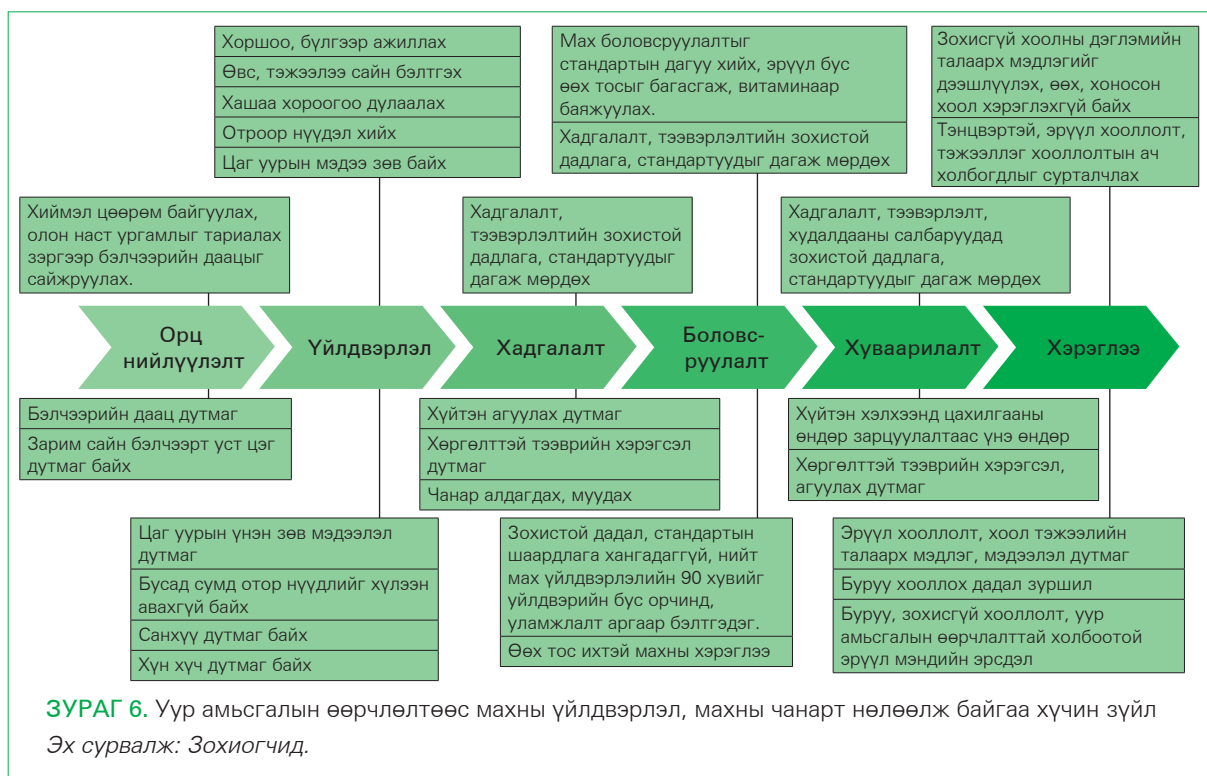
Хоршоо, бүлгээр ажиллах
Өвс, тэжээлээ сайн бэлтгэх
Хашаа хороогоо дулаалах
Отроор нүүдэл хийх
Цаг уурын мэдээ зөв байх

Мах боловсруулалтыг стандартын дагуу хийх, эрүүл бус өөх тосыг багасгаж, витаминаар баяжуулах.
Хадгалалт, тээвэрлэлтийн зохистой дадлага, стандартуудыг дагаж мөрдөх

Зохисгүй хоолны дэглэмийн талаарх мэдлэгийг дээшлүүлэх, өөх, хоносон хоол хэрэглэхгүй байх
Тэнцвэртэй, эрүүл хооллолт, тэжээллэг хооллолтын ач холбогдлыг сурталчлах

Хиймэл цөөрөм байгуулах, олон наст ургамлыг тариалах зэргээр бэлчээрийн даацыг сайжруулах.

Хадгалалт, тээвэрлэлтийн зохистой дадлага, стандартуудыг дагаж мөрдөх

Хадгалалт, тээвэрлэлт, худалдааны салбаруудад зохистой дадлага, стандартуудыг дагаж мөрдөх

Орц нийлүүлэлт
Үйлдвэрлэл
Хадгалалт
Боловсруулалт
Хуваарилалт
Хэрэглээ

Бэлчээрийн даац дутмаг
Зарим сайн бэлчээрт уст цэг дутмаг байх

Хүйтэн агуулах дутмаг
Хөргөлттэй тээврийн хэрэгсэл дутмаг
Чанар алдагдах, муудах

Хүйтэн хэлхээнд цахилгааны өндөр зарцуулалтаас үнэ өндөр
Хөргөлттэй тээврийн хэрэгсэл, агуулах дутмаг

Цаг уурын үнэн зөв мэдээлэл дутмаг
Бусад сумд отор нүүдлийг хүлээн авахгүй байх
Санхүү дутмаг байх
Хүн хүч дутмаг байх

Зохистой дадал, стандартын шаардлага хангадаггүй, нийт мах үйлдвэрлэлийн 90 хувийг үйлдвэрийн бус орчинд, уламжлалт аргаар бэлтгэдэг.
Өөх тос ихтэй махны хэрэглээ

Эрүүл хооллолт, хоол тэжээлийн талаарх мэдлэг, мэдээлэл дутмаг
Буруу хооллох дадал зуршил
Буруу, зохисгүй хооллолт, уур амьсгалын өөрчлөлттэй холбоотой эрүүл мэндийн эрсдэл

ЗУРАГ 6. Уур амьсгалын өөрчлөлтөөс махны үйлдвэрлэл, махны чанарт нөлөөлж байгаа хүчин зүйл
Эх сурвалж: Зохиогчид.